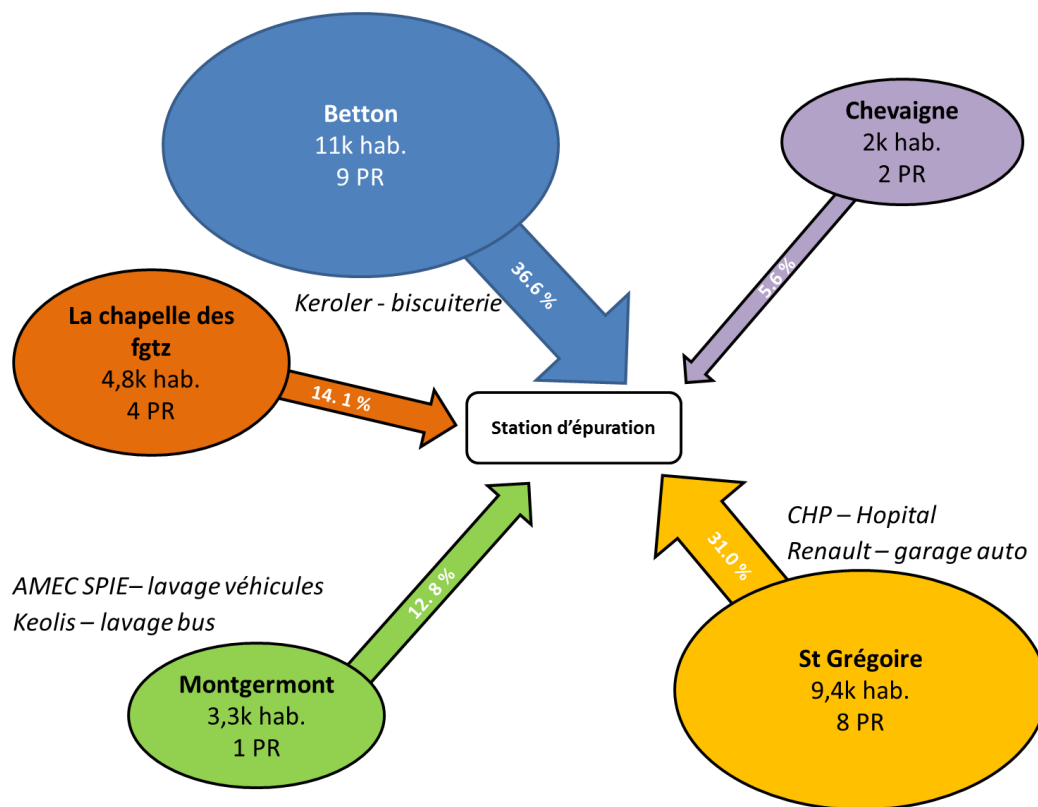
Betton
11k hab.
9 PR

Chevaigne
2k hab.
2 PR

36.6 %

5.6 %

Keroler - biscuiterie

La chapelle des fgtz
4,8k hab.
4 PR

14. 1 %

Station d'épuration

CHP – Hopital
Renault – garage auto

31.0 %

AMEC SPIE– lavage véhicules
Keolis – lavage bus

12.8 %

Montgermont
3,3k hab.
1 PR

St Grégoire
9,4k hab.
8 PR